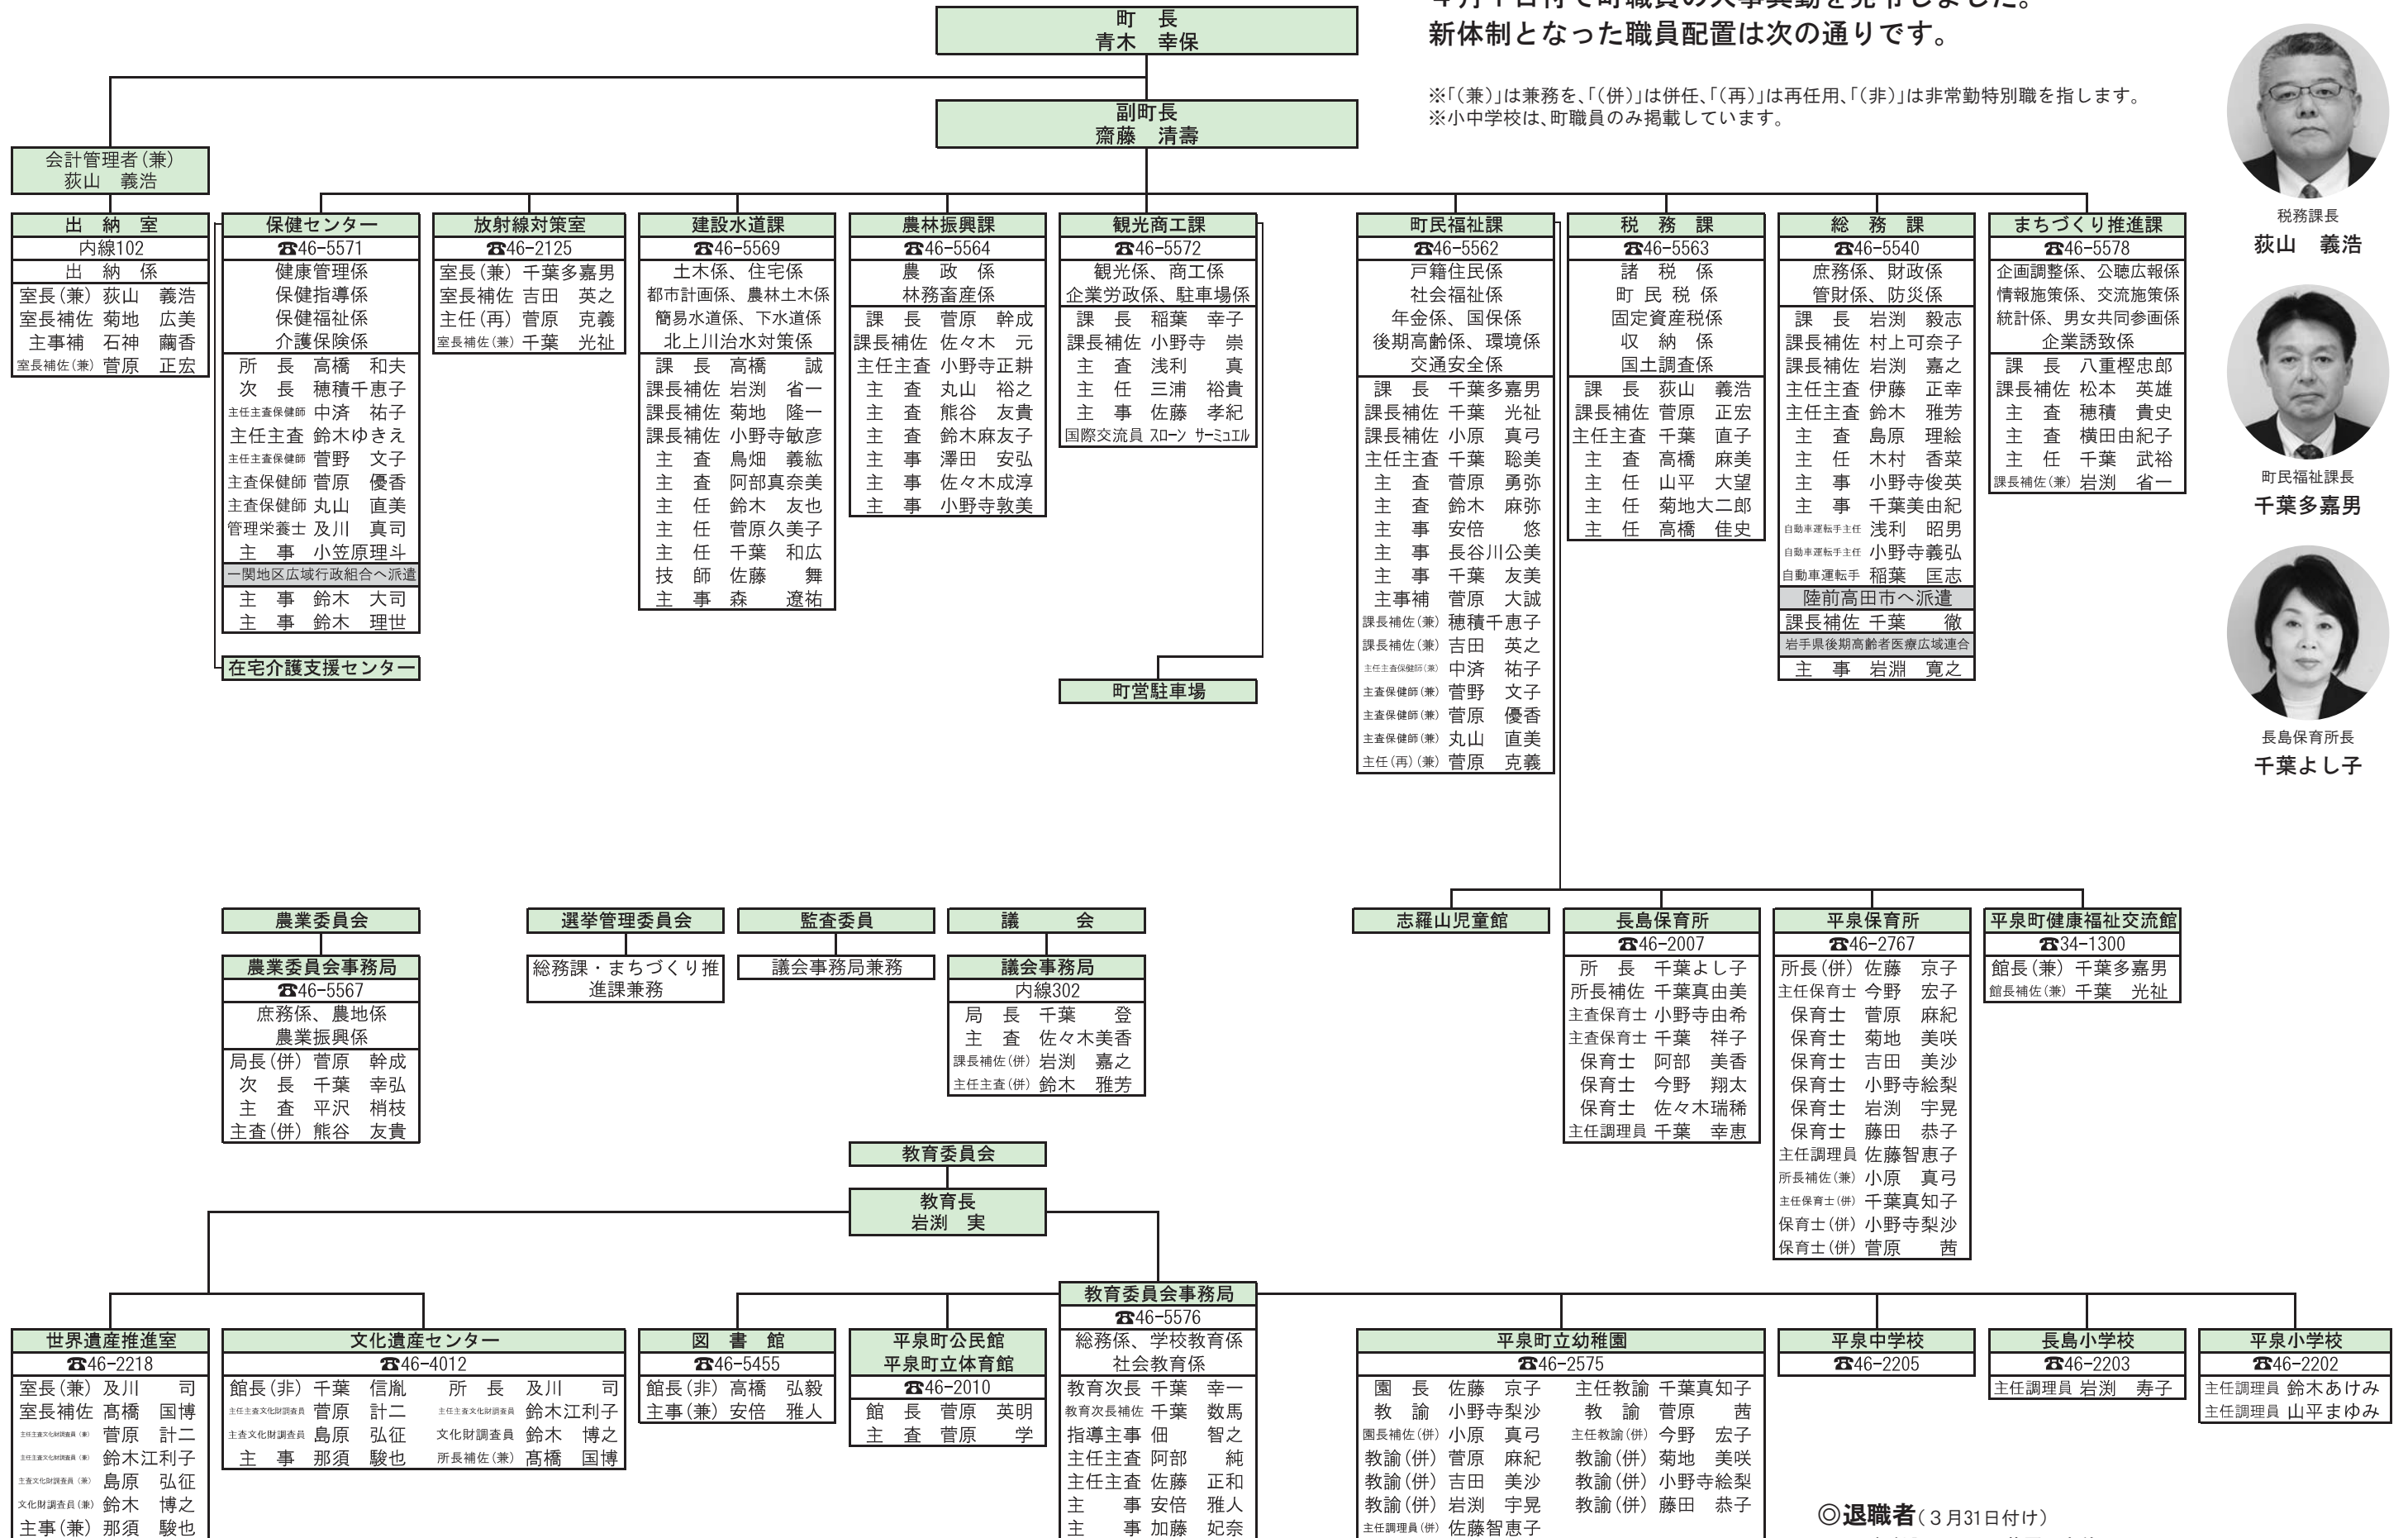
新体制となった職員配置は次の通りです。

※「(兼)」は兼務を、「(併)」は併任、「(再)」は再任用、「(非)」は非常勤特別職を指します。
※小中学校は、町職員のみ掲載しています。

税務課長
荻山　義浩

町民福祉課長
千葉多嘉男

長島保育所長
千葉よし子

町　長
青木　幸保

副町長
齋藤　清壽

会計管理者(兼)
荻山　義浩

出　納　室
内線102
出　納　係
室長(兼) 荻山　義浩
室長補佐 菊地　広美
主事補 石神　繭香
室長補佐(兼) 菅原　正宏

保健センター
☎46-5571
健康管理係
保健指導係
保健福祉係
介護保険係
所　長 高橋　和夫
次　長 穂積千恵子
主任主査保健師 中済　祐子
主任主査 鈴木ゆきえ
主任主査保健師 菅野　文子
主査保健師 菅原　優香
主査保健師 丸山　直美
管理栄養士 及川　真司
主　事 小笠原理斗
一関地区広域行政組合へ派遣
主　事 鈴木　大司
主　事 鈴木　理世

在宅介護支援センター

放射線対策室
☎46-2125
室長(兼) 千葉多嘉男
室長補佐 吉田　英之
主任(再) 菅原　克義
室長補佐(兼) 千葉　光祉

建設水道課
☎46-5569
土木係、住宅係
都市計画係、農林土木係
簡易水道係、下水道係
北上川治水対策係
課　長 高橋　誠
課長補佐 岩渕　省一
課長補佐 菊地　隆一
課長補佐 小野寺敏彦
主　査 鳥畑　義紘
主　査 阿部真奈美
主　任 鈴木　友也
主　任 菅原久美子
主　任 千葉　和広
技　師 佐藤　舞
主　事 森　遼祐

農林振興課
☎46-5564
農　政　係
林務畜産係
課　長 菅原　幹成
課長補佐 佐々木　元
主任主査 小野寺正耕
主　査 丸山　裕之
主　査 熊谷　友貴
主　査 鈴木麻友子
主　事 澤田　安弘
主　事 佐々木成淳
主　事 小野寺敦美

観光商工課
☎46-5572
観光係、商工係
企業労政係、駐車場係
課　長 稲葉　幸子
課長補佐 小野寺　崇
主　査 浅利　真
主　任 三浦　裕貴
主　事 佐藤　孝紀
国際交流員 スローン　サーミュエル

町営駐車場

町民福祉課
☎46-5562
戸籍住民係
社会福祉係
年金係、国保係
後期高齢係、環境係
交通安全係
課　長 千葉多嘉男
課長補佐 千葉　光祉
課長補佐 小原　真弓
主任主査 千葉　聡美
主　査 菅原　勇弥
主　査 鈴木　麻弥
主　事 安倍　悠
主　事 長谷川公美
主　事 千葉　友美
主事補 菅原　大誠
課長補佐(兼) 穂積千恵子
課長補佐(兼) 吉田　英之
主任主査保健師(兼) 中済　祐子
主査保健師(兼) 菅野　文子
主査保健師(兼) 菅原　優香
主査保健師(兼) 丸山　直美
主任(再)(兼) 菅原　克義

税　務　課
☎46-5563
諸　税　係
町　民　税　係
固定資産税係
収　納　係
国土調査係
課　長 荻山　義浩
課長補佐 菅原　正宏
主任主査 千葉　直子
主　査 高橋　麻美
主　任 山平　大望
主　任 菊地大二郎
主　任 高橋　佳史

総　務　課
☎46-5540
庶務係、財政係
管財係、防災係
課　長 岩渕　毅志
課長補佐 村上可奈子
課長補佐 岩渕　嘉之
主任主査 伊藤　正幸
主任主査 鈴木　雅芳
主　査 島原　理絵
主　任 木村　香菜
主　事 小野寺俊英
主　事 千葉美由紀
自動車運転手主任 浅利　昭男
自動車運転手主任 小野寺義弘
自動車運転手 稲葉　匡志
陸前高田市へ派遣
課長補佐 千葉　徹
岩手県後期高齢者医療広域連合
主　事 岩淵　寛之

まちづくり推進課
☎46-5578
企画調整係、公聴広報係
情報施策係、交流施策係
統計係、男女共同参画係
企業誘致係
課　長 八重樫忠郎
課長補佐 松本　英雄
主　査 穂積　貴史
主　査 横田由紀子
主　任 千葉　武裕
課長補佐(兼) 岩渕　省一

農業委員会
農業委員会事務局
☎46-5567
庶務係、農地係
農業振興係
局長(併) 菅原　幹成
次　長 千葉　幸弘
主　査 平沢　梢枝
主査(併) 熊谷　友貴

選挙管理委員会
総務課・まちづくり推進課兼務

監査委員
議会事務局兼務

議　会
議会事務局
内線302
局　長 千葉　登
主　査 佐々木美香
課長補佐(併) 岩渕　嘉之
主任主査(併) 鈴木　雅芳

志羅山児童館

長島保育所
☎46-2007
所　長 千葉よし子
所長補佐 千葉真由美
主査保育士 小野寺由希
主査保育士 千葉　祥子
保育士 阿部　美香
保育士 今野　翔太
保育士 佐々木瑞稀
主任調理員 千葉　幸恵

平泉保育所
☎46-2767
所長(併) 佐藤　京子
主任保育士 今野　宏子
保育士 菅原　麻紀
保育士 菊地　美咲
保育士 吉田　美沙
保育士 小野寺絵梨
保育士 岩渕　宇晃
保育士 藤田　恭子
主任調理員 佐藤智恵子
所長補佐(兼) 小原　真弓
主任保育士(併) 千葉真知子
保育士(併) 小野寺梨沙
保育士(併) 菅原　茜

平泉町健康福祉交流館
☎34-1300
館長(兼) 千葉多嘉男
館長補佐(兼) 千葉　光祉

教育委員会
教育長
岩渕　実

世界遺産推進室
☎46-2218
室長(兼) 及川　司
室長補佐 髙橋　国博
主任主査文化財調査員(兼) 菅原　計二
主任主査文化財調査員(兼) 鈴木江利子
主査文化財調査員(兼) 島原　弘征
文化財調査員(兼) 鈴木　博之
主事(兼) 那須　駿也

文化遺産センター
☎46-4012
館長(非) 千葉　信胤
主任主査文化財調査員 菅原　計二
主査文化財調査員 島原　弘征
主　事 那須　駿也
所　長 及川　司
主任主査文化財調査員 鈴木江利子
文化財調査員 鈴木　博之
所長補佐(兼) 髙橋　国博

図　書　館
☎46-5455
館長(非) 高橋　弘毅
主事(兼) 安倍　雅人

平泉町公民館
平泉町立体育館
☎46-2010
館　長 菅原　英明
主　査 菅原　学

教育委員会事務局
☎46-5576
総務係、学校教育係
社会教育係
教育次長 千葉　幸一
教育次長補佐 千葉　数馬
指導主事 佃　智之
主任主査 阿部　純
主任主査 佐藤　正和
主　事 安倍　雅人
主　事 加藤　妃奈

平泉町立幼稚園
☎46-2575
園　長 佐藤　京子
教　諭 小野寺梨沙
園長補佐(併) 小原　真弓
教諭(併) 菅原　麻紀
教諭(併) 吉田　美沙
教諭(併) 岩渕　宇晃
主任調理員(併) 佐藤智恵子
主任教諭 千葉真知子
教　諭 菅原　茜
主任教諭(併) 今野　宏子
教諭(併) 菊地　美咲
教諭(併) 小野寺絵梨
教諭(併) 藤田　恭子

平泉中学校
☎46-2205

長島小学校
☎46-2203
主任調理員 岩渕　寿子

平泉小学校
☎46-2202
主任調理員 鈴木あけみ
主任調理員 山平まゆみ

◎退職者(3月31日付け)